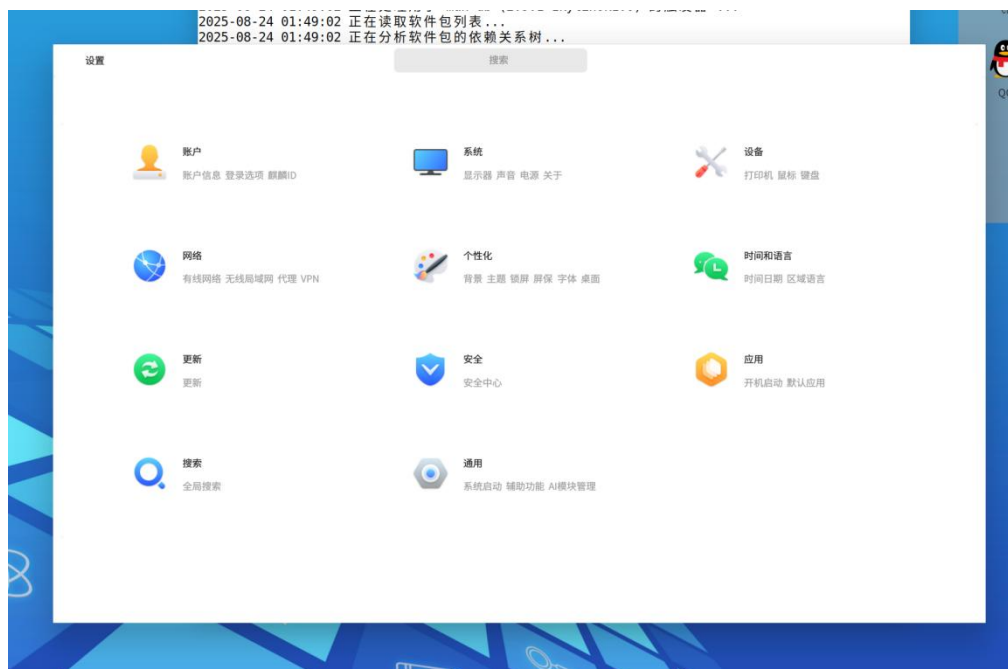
2025-08-24 01:49:02 正在读取软件包列表...
2025-08-24 01:49:02 正在分析软件包的依赖关系树...

设置

搜索

账户
账户信息 登录选项 麒麟ID

系统
显示器 声音 电源 关于

设备
打印机 鼠标 键盘

网络
有线网络 无线局域网 代理 VPN

个性化
背景 主题 锁屏 屏保 字体 桌面

时间和语言
时间日期 区域语言

更新
更新

安全
安全中心

应用
开机启动 默认应用

搜索
全局搜索

通用
系统启动 辅助功能 AI模块管理

QQ